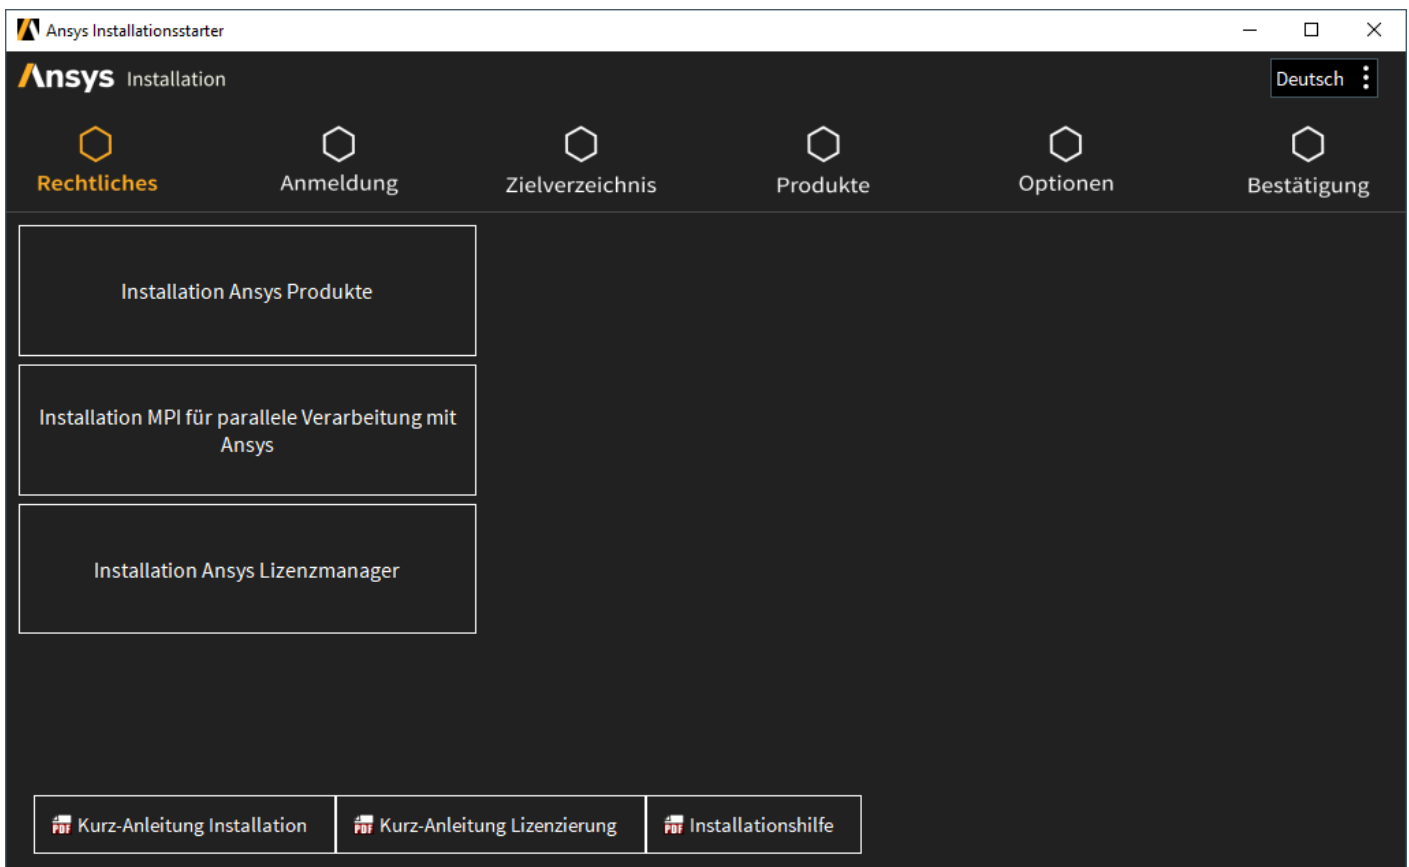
Ansys Installationsstarter

Ansys Installation

Deutsch

Rechtliches

Anmeldung

Zielverzeichnis

Produkte

Optionen

Bestätigung

Installation Ansys Produkte

Installation MPI für parallele Verarbeitung mit Ansys

Installation Ansys Lizenzmanager

PDF Kurz-Anleitung Installation

PDF Kurz-Anleitung Lizenzierung

PDF Installationshilfe